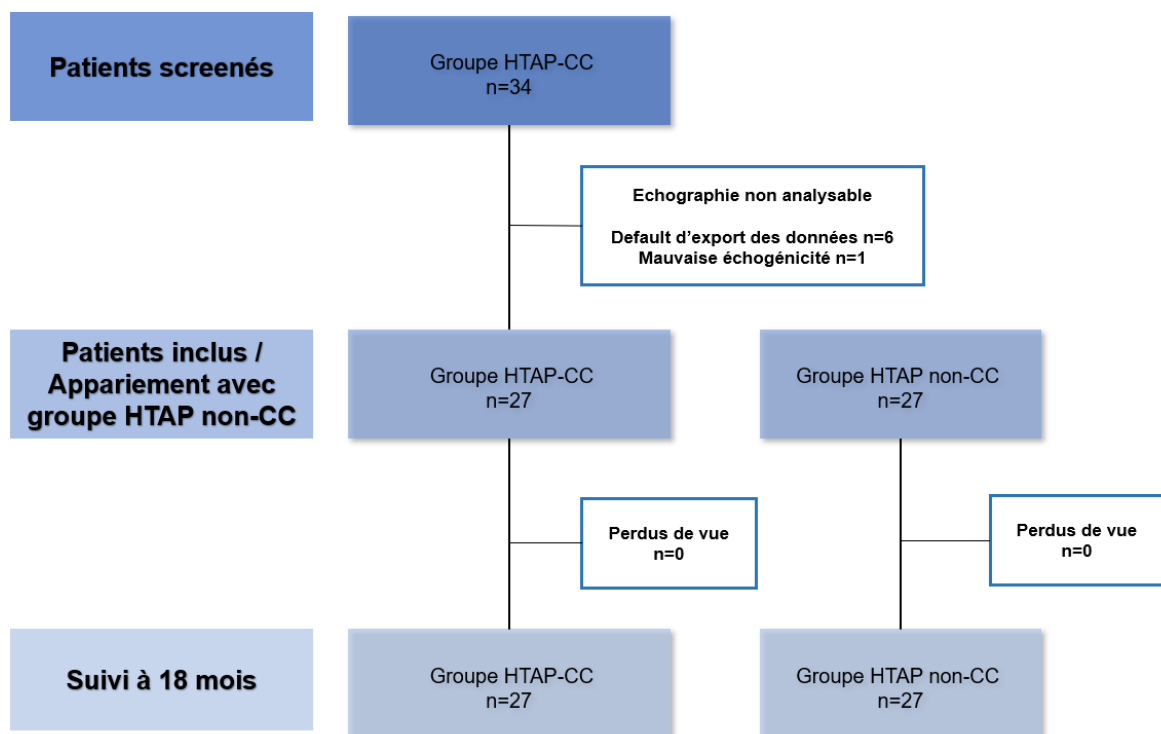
Patients screenés

Groupe HTAP-CC
n=34

Echographie non analysable

Default d'export des données n=6
Mauvaise échogénicité n=1

Patients inclus / Appariement avec groupe HTAP non-CC

Groupe HTAP-CC
n=27

Groupe HTAP non-CC
n=27

Perdus de vue
n=0

Perdus de vue
n=0

Suivi à 18 mois

Groupe HTAP-CC
n=27

Groupe HTAP non-CC
n=27